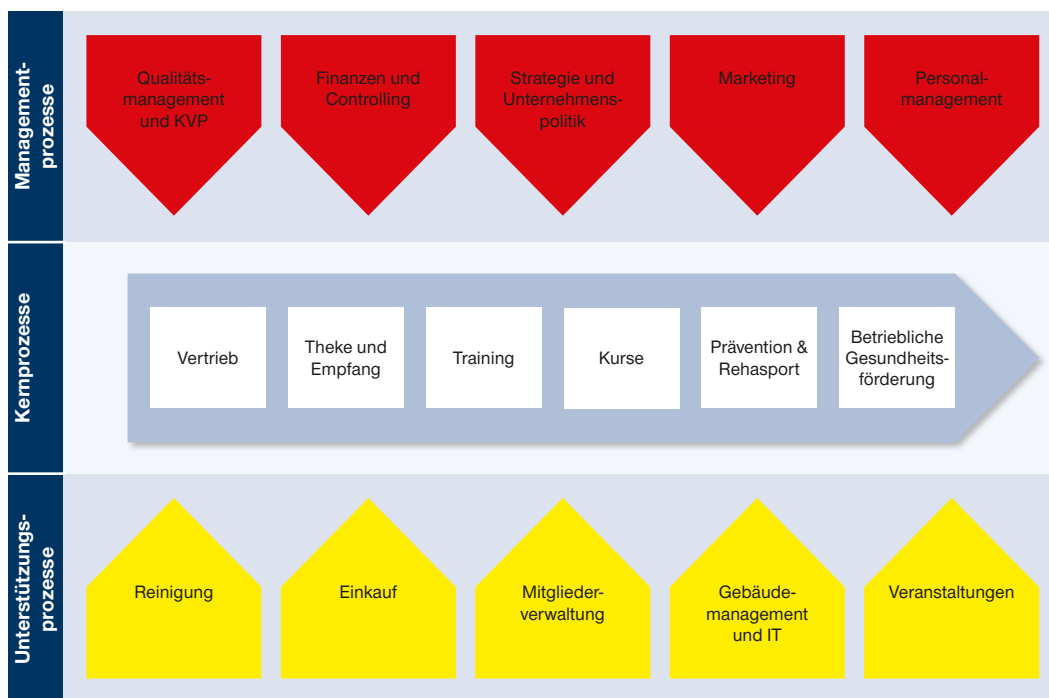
Management-prozesse

Qualitäts-management und KVP

Finanzen und Controlling

Strategie und Unternehmens-politik

Marketing

Personal-management

Kernprozesse

Vertrieb

Theke und Empfang

Training

Kurse

Prävention & Rehasport

Betriebliche Gesundheits-förderung

Unterstützungs-prozesse

Reinigung

Einkauf

Mitglieder-verwaltung

Gebäude-management und IT

Veranstaltungen